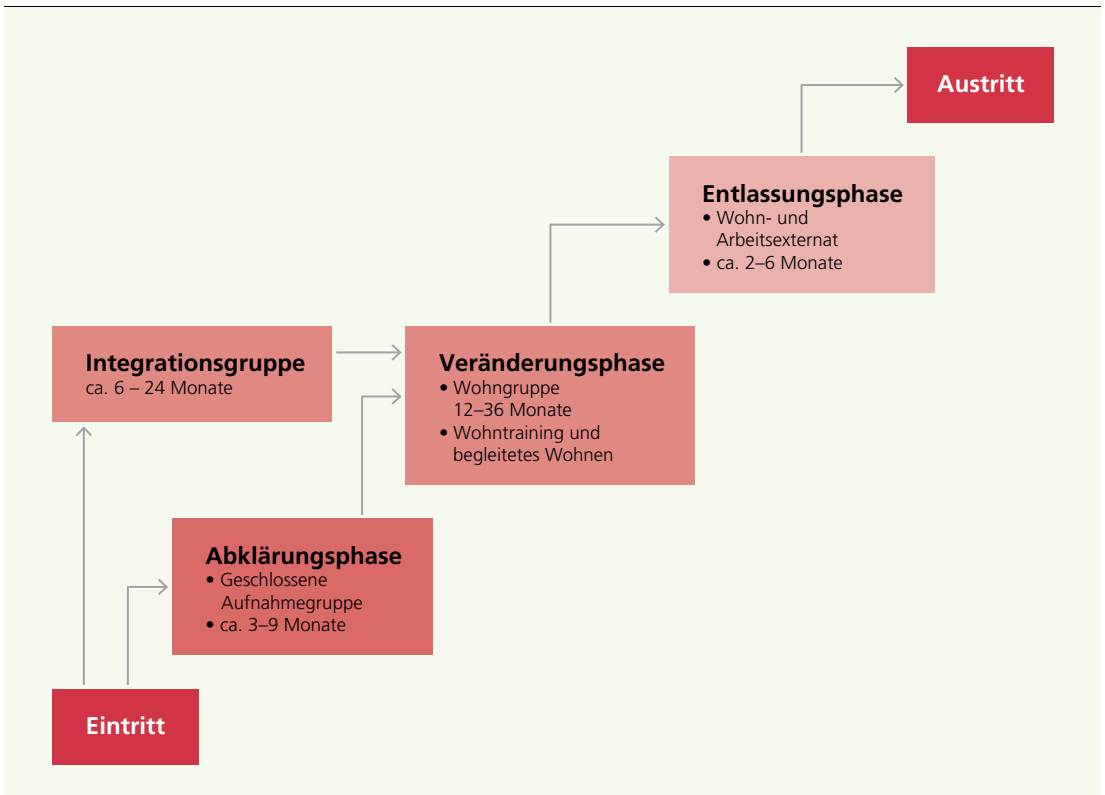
Austritt

Entlassungsphase
• Wohn- und Arbeitsexternat
• ca. 2–6 Monate

Integrationsgruppe
ca. 6 – 24 Monate

Veränderungsphase
• Wohngruppe 12–36 Monate
• Wohntraining und begleitetes Wohnen

Abklärungsphase
• Geschlossene Aufnahmegruppe
• ca. 3–9 Monate

Eintritt